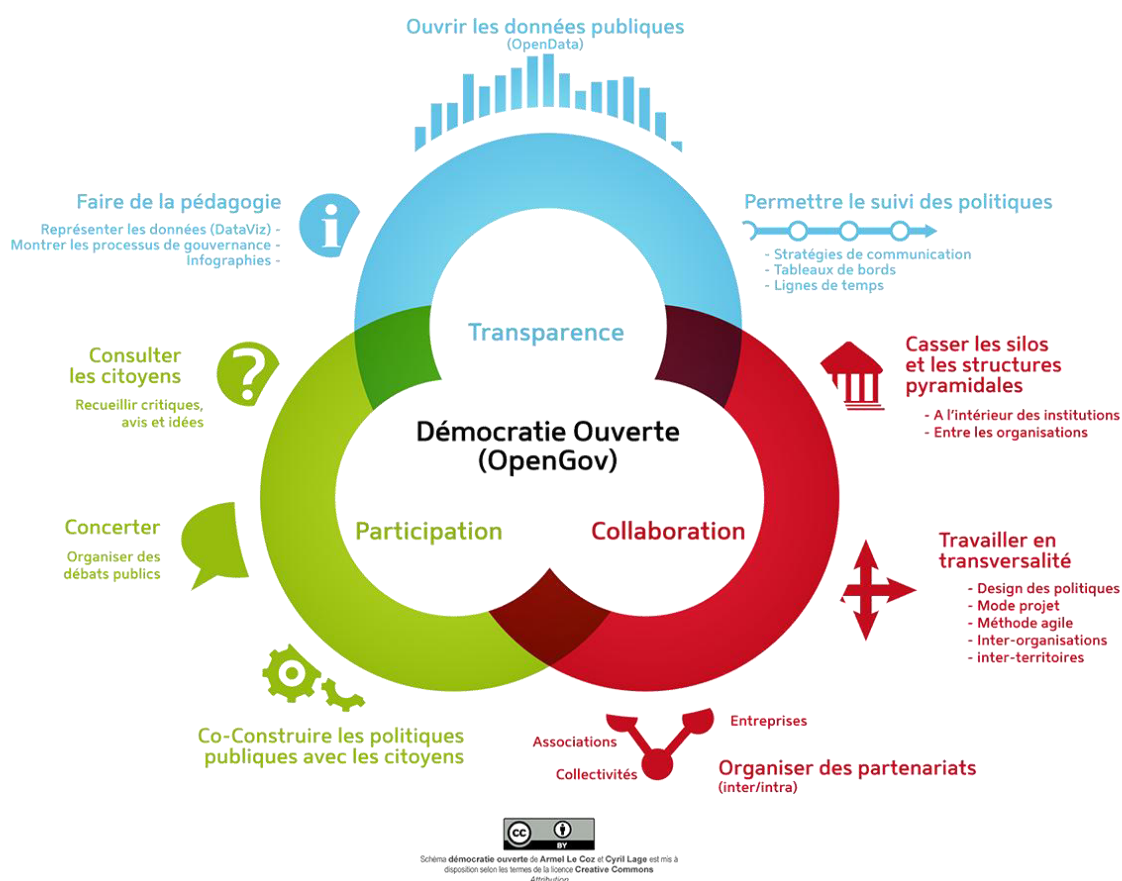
Ouvrir les données publiques
(OpenData)

Faire de la pédagogie

Représenter les données (DataViz) -
Montrer les processus de gouvernance -
Infographies -

Permettre le suivi des politiques

- Stratégies de communication
- Tableaux de bords
- Lignes de temps

Transparence

Consulter les citoyens

Recueillir critiques, avis et idées

Casser les silos et les structures pyramidales

- A l'intérieur des institutions
- Entre les organisations

Démocratie Ouverte
(OpenGov)

Concerter

Organiser des débats publics

Participation

Collaboration

Travailler en transversalité

- Design des politiques
- Mode projet
- Méthode agile
- Inter-organisations
- inter-territoires

Co-Construire les politiques publiques avec les citoyens

Entreprises
Associations
Collectivités

Organiser des partenariats
(inter/intra)

cc BY

Schéma démocratie ouverte de Armel Le Coz et Cyril Lage est mis à disposition selon les termes de la licence Creative Commons Attribution